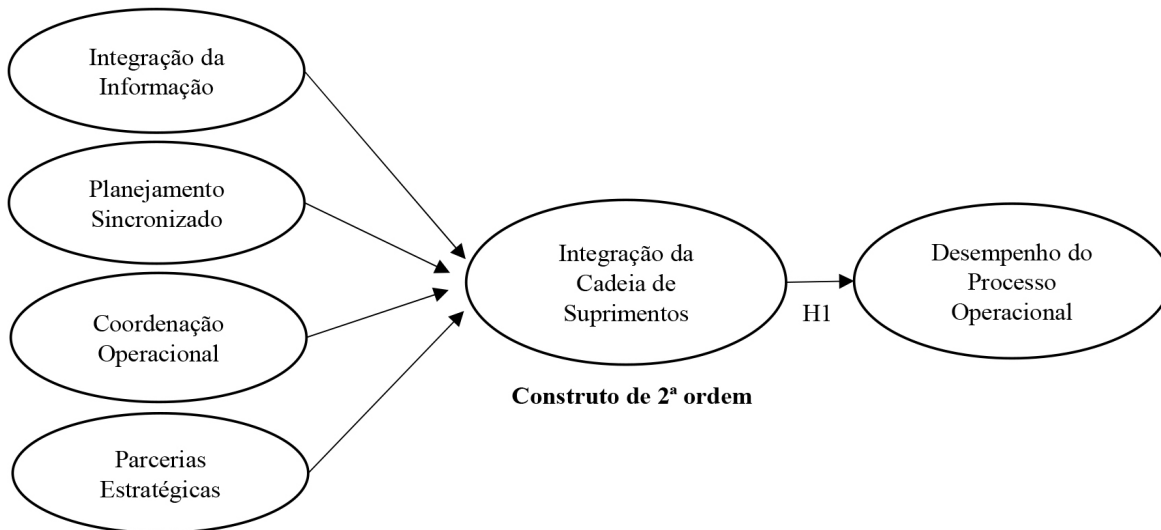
Integração da Informação

Planejamento Sincronizado

Coordenação Operacional

Parcerias Estratégicas

Integração da Cadeia de Suprimentos

H1

Desempenho do Processo Operacional

Construto de 2ª ordem